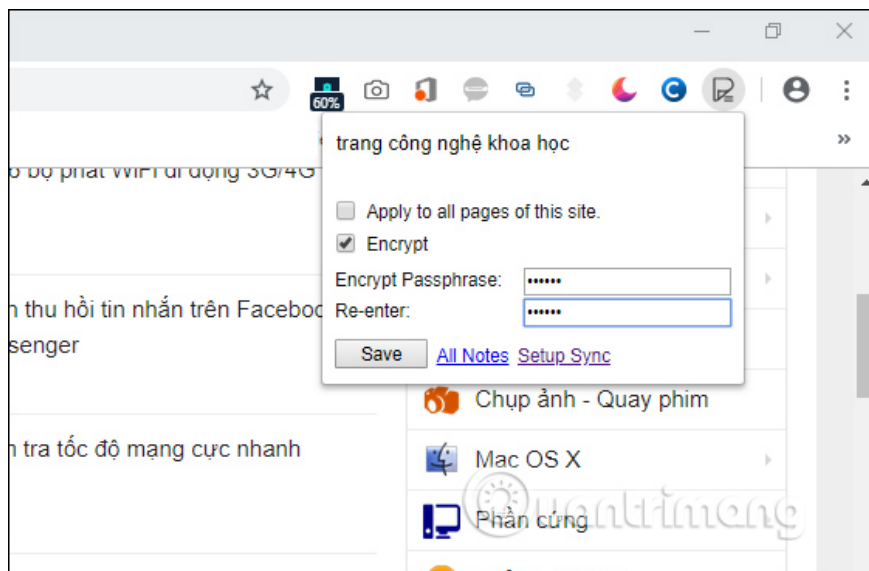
60%

»

o bộ phát WiFi di động 3G/4G

n thu hồi tin nhắn trên Faceboo
senger

n tra tốc độ mạng cực nhanh

trang công nghệ khoa học

Apply to all pages of this site.

Encrypt

Encrypt Passphrase: ••••••

Re-enter: ••••••

Save All Notes Setup Sync

Chụp ảnh - Quay phim

Mac OS X

Phần cứng

quantrimang